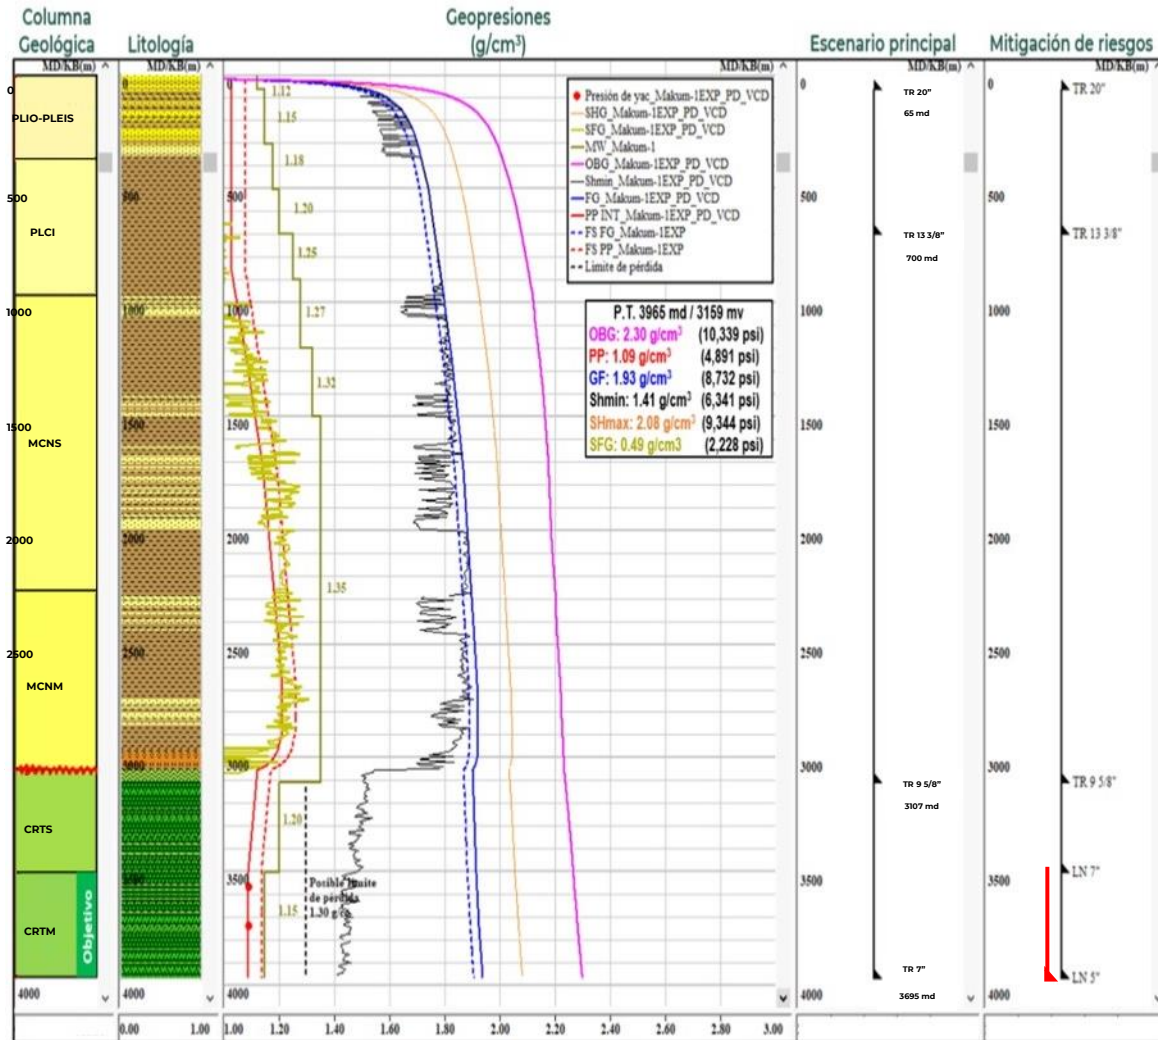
Columna Geológica

Litología

Geopresiones (g/cm³)

Escenario principal

Mitigación de riesgos

MD/KB(m)

0
PLIO-PLEIS
500
PLCI
1000
1500
MCNS
2000
2500
MCNM
CRTS
CRTM
Objetivo
4000

MD/KB(m)
0
500
1000
1500
2000
2500
3000
3500
4000
0.00 1.00

MD/KB(m)
0
500
1000
1500
2000
2500
3000
3500
4000

1.12
1.15
1.18
1.20
1.25
1.27
1.32
1.35
1.20
1.15

Posible límite de pérdida 1.30 g/cc

Presión de yac_Makum-1EXP_PD_VCD
SHG_Makum-1EXP_PD_VCD
SFG_Makum-1EXP_PD_VCD
MW_Makum-1
OBG_Makum-1EXP_PD_VCD
Shmin_Makum-1EXP_PD_VCD
FG_Makum-1EXP_PD_VCD
PP INT_Makum-1EXP_PD_VCD
FS FG_Makum-1EXP
FS PP_Makum-1EXP
Límite de pérdida

P.T. 3965 md / 3159 mv
OBG: 2.30 g/cm³ (10,339 psi)
PP: 1.09 g/cm³ (4,891 psi)
GF: 1.93 g/cm³ (8,732 psi)
Shmin: 1.41 g/cm³ (6,341 psi)
SHmax: 2.08 g/cm³ (9,344 psi)
SFG: 0.49 g/cm3 (2,228 psi)

1.00 1.20 1.40 1.60 1.80 2.00 2.20 2.40 2.60 2.80 3.00

MD/KB(m)
0
TR 20"
65 md
500
TR 13 3/8"
700 md
1000
1500
2000
2500
3000
TR 9 5/8"
3107 md
3500
TR 7"
3695 md
4000

MD/KB(m)
0
TR 20"
500
TR 13 3/8"
1000
1500
2000
2500
3000
TR 9 5/8"
3500
LN 7"
LN 5"
4000